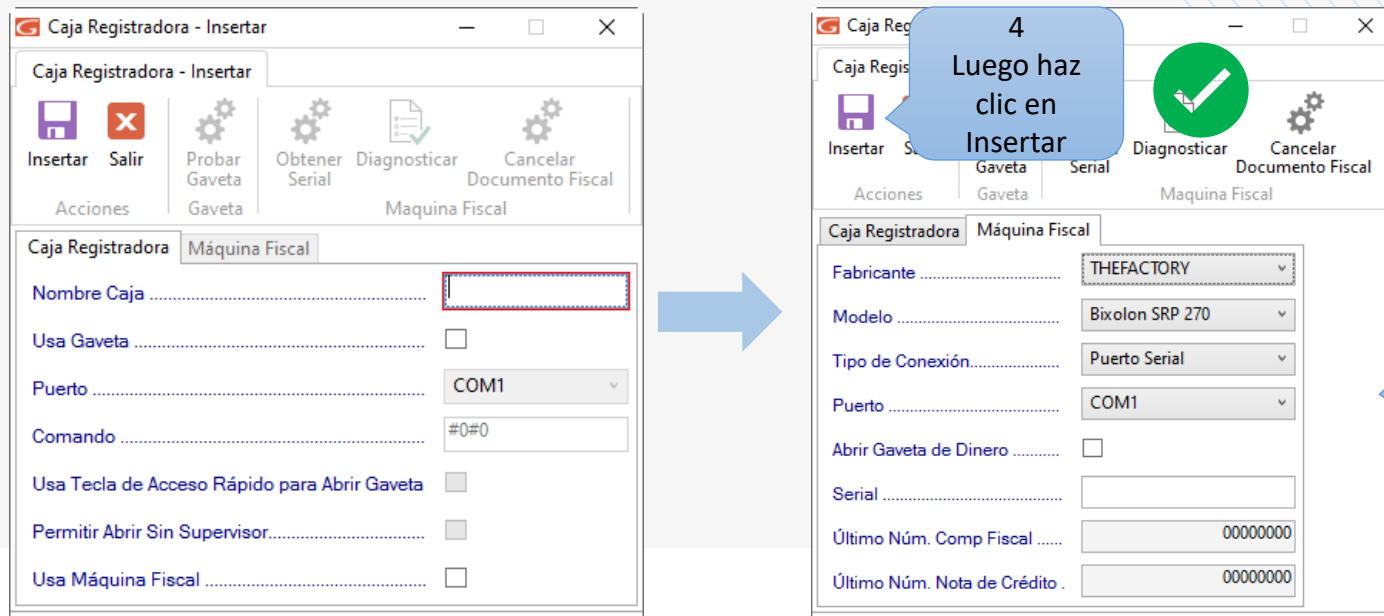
Caja Registradora - Insertar

Caja Registradora - Insertar

Insertar Salir Probar Gaveta Obtener Serial Diagnosticar Cancelar Documento Fiscal

Acciones Gaveta Maquina Fiscal

Caja Registradora Máquina Fiscal

Nombre Caja ..........................................................

Usa Gaveta ..........................................................

Puerto .......................................................................... COM1

Comando .......................................................................... #0#0

Usa Tecla de Acceso Rápido para Abrir Gaveta

Permitir Abrir Sin Supervisor..............................

Usa Máquina Fiscal ..........................................

Caja Reg

Caja Regi

4
Luego haz clic en Insertar

Insertar S Gaveta Serial Diagnosticar Cancelar Documento Fiscal

Acciones Gaveta Maquina Fiscal

Caja Registradora Máquina Fiscal

Fabricante .............................. THEFACTORY

Modelo .............................. Bixolon SRP 270

Tipo de Conexión.................... Puerto Serial

Puerto .............................. COM1

Abrir Gaveta de Dinero ..........

Serial ..............................

Último Núm. Comp Fiscal ...... 00000000

Último Núm. Nota de Crédito . 00000000